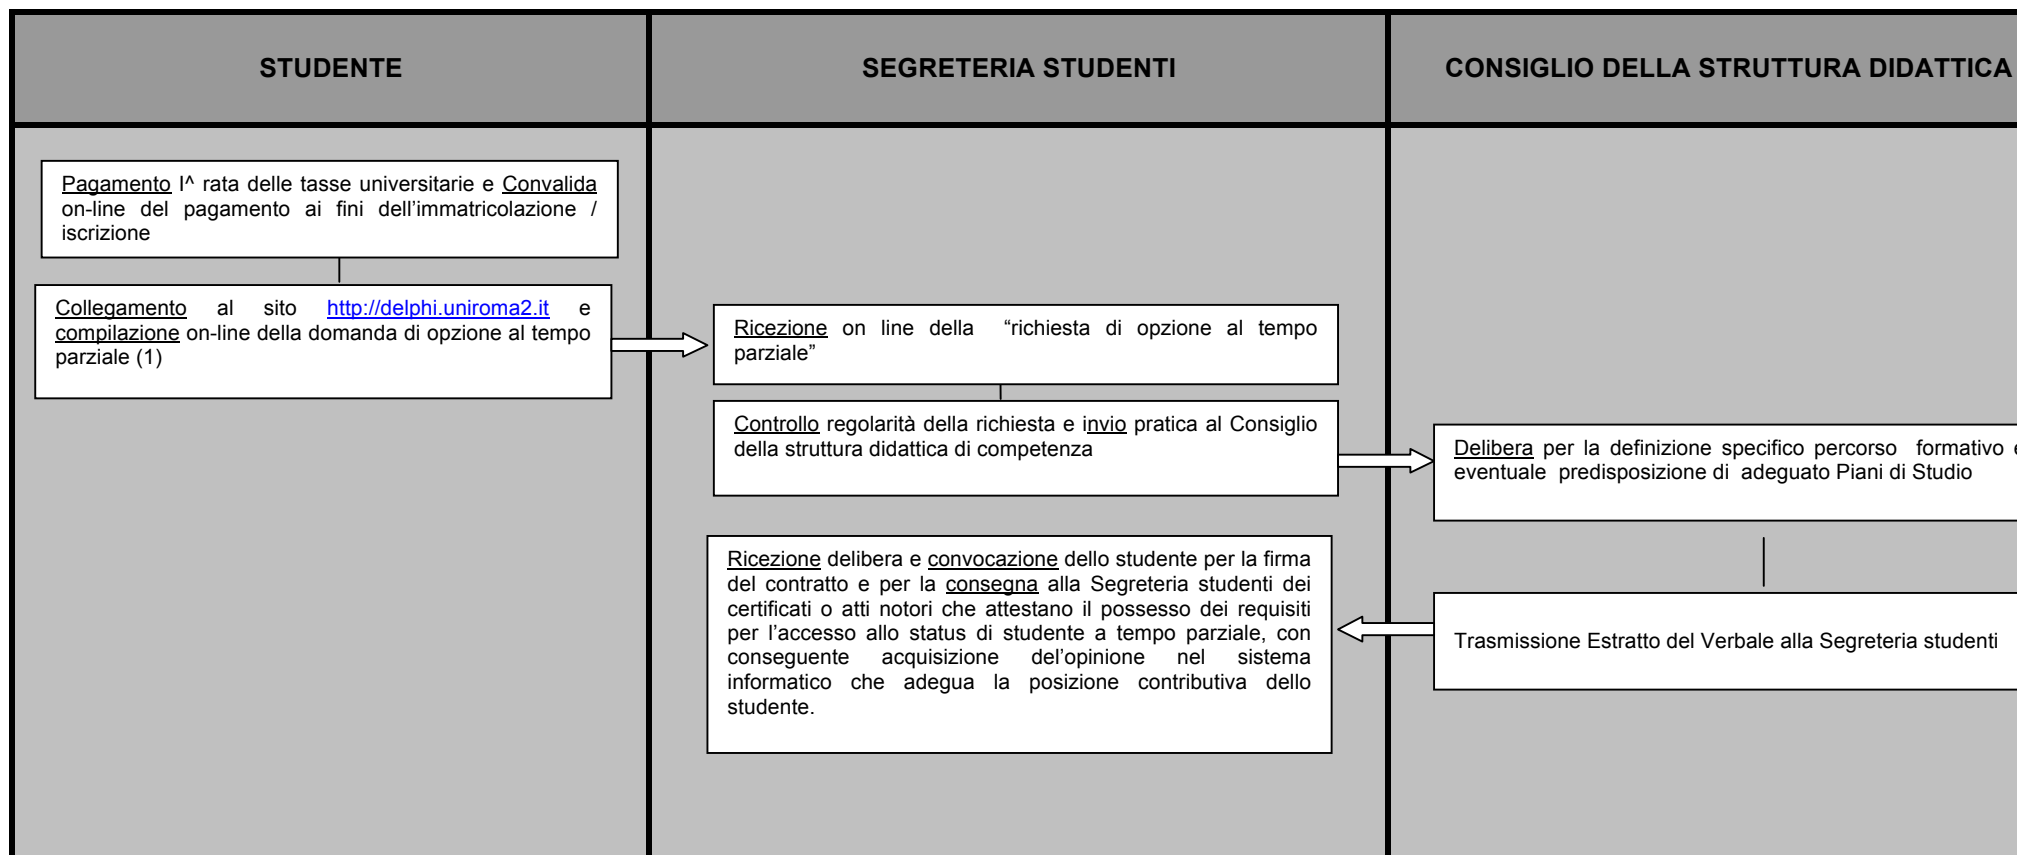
STUDENTE

SEGRETERIA STUDENTI

CONSIGLIO DELLA STRUTTURA DIDATTICA

Pagamento I^ rata delle tasse universitarie e Convalida on-line del pagamento ai fini dell'immatricolazione / iscrizione

Collegamento al sito http://delphi.uniroma2.it e compilazione on-line della domanda di opzione al tempo parziale (1)

Ricezione on line della "richiesta di opzione al tempo parziale"

Controllo regolarità della richiesta e invio pratica al Consiglio della struttura didattica di competenza

Delibera per la definizione specifico percorso formativo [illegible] eventuale predisposizione di adeguato Piani di Studio

Ricezione delibera e convocazione dello studente per la firma del contratto e per la consegna alla Segreteria studenti dei certificati o atti notori che attestano il possesso dei requisiti per l'accesso allo status di studente a tempo parziale, con conseguente acquisizione del'opinione nel sistema informatico che adegua la posizione contributiva dello studente.

Trasmissione Estratto del Verbale alla Segreteria studenti